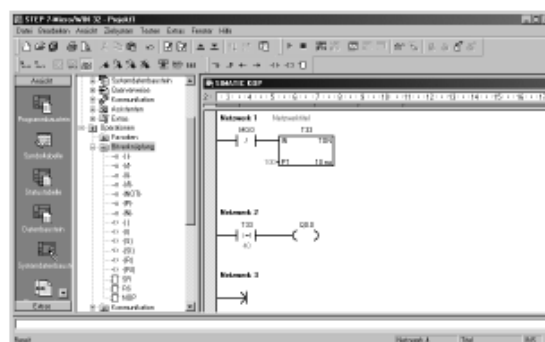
STEP 7-Micro/WIN 32 - Projekt1

Datei Bearbeiten Ansicht Zielsystem Testen Extras Fenster Hilfe

Ansicht

Programmbaustein

Symboltabelle

Statustabelle

Datenbaustein

Systemdatenbaustein

Extras

Systemdatenbaustein

Querverweise

Kommunikation

Assistenten

Extras

Operationen

Favoriten

Bitverknüpfung

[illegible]

Kommunikation

SIMATIC KOP

Netzwerk 1 Netzwerktitel

M0.0

T33

IN TON

100 PT 10 ms

Netzwerk 2

T33

Q0.0

Netzwerk 3

Bereit

Netzwerk 4

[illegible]

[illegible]